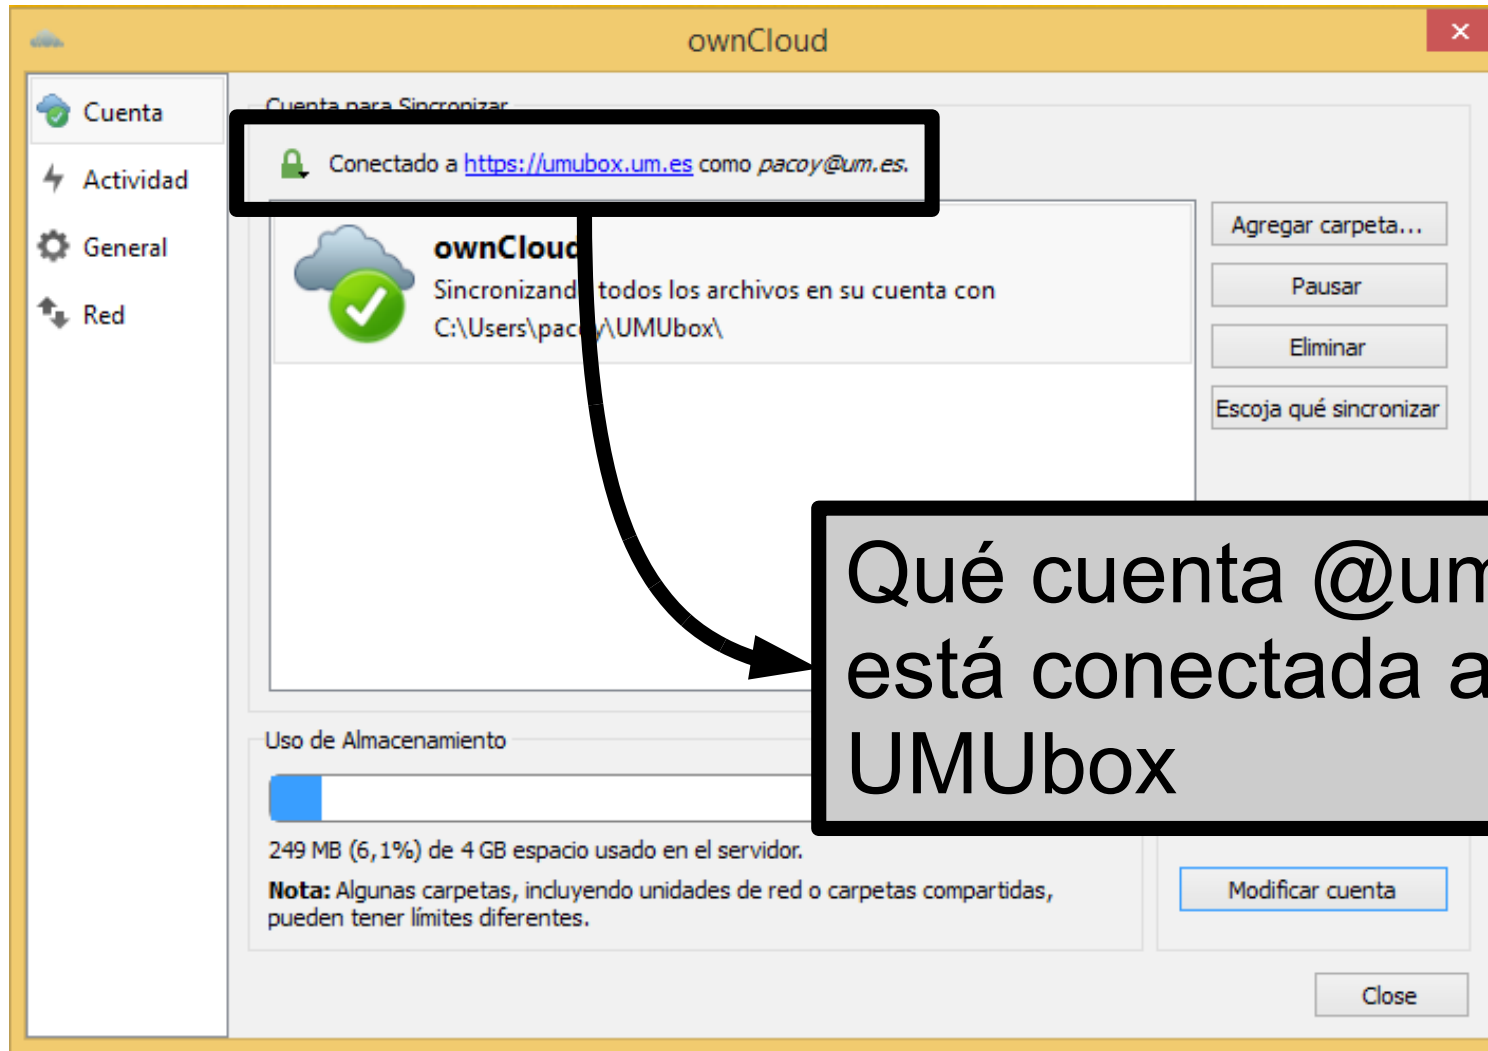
ownCloud

Cuenta
Actividad
General
Red

Cuenta para Sincronizar

Conectado a https://umubox.um.es como pacoy@um.es.

ownClou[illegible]
Sincronizand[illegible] todos los archivos en su cuenta con
C:\Users\pac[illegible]\UMUbox\

Agregar carpeta...
Pausar
Eliminar
Escoja qué sincronizar

Qué cuenta @um
está conectada a
UMUbox

Uso de Almacenamiento

249 MB (6,1%) de 4 GB espacio usado en el servidor.

Nota: Algunas carpetas, incluyendo unidades de red o carpetas compartidas, pueden tener límites diferentes.

Modificar cuenta

Close